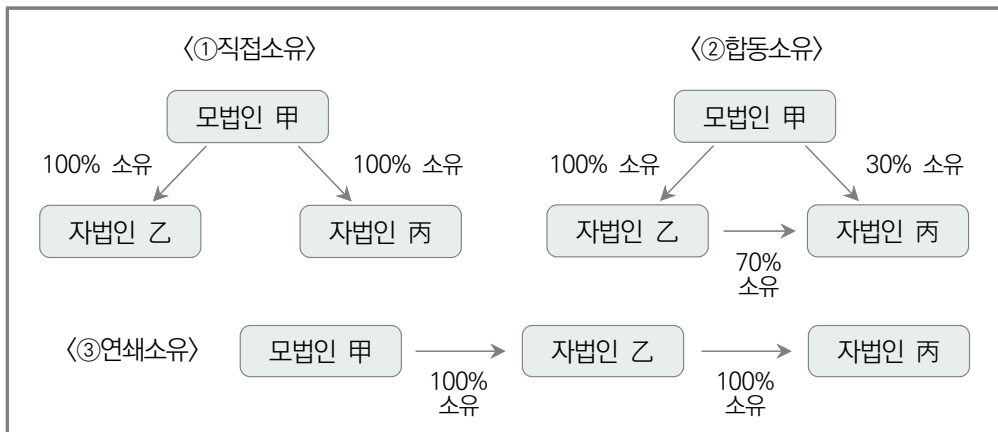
〈①직접소유〉

모법인 甲

100% 소유

100% 소유

자법인 乙

자법인 丙

〈②합동소유〉

모법인 甲

100% 소유

30% 소유

자법인 乙

70% 소유

자법인 丙

〈③연쇄소유〉

모법인 甲

100% 소유

자법인 乙

100% 소유

자법인 丙